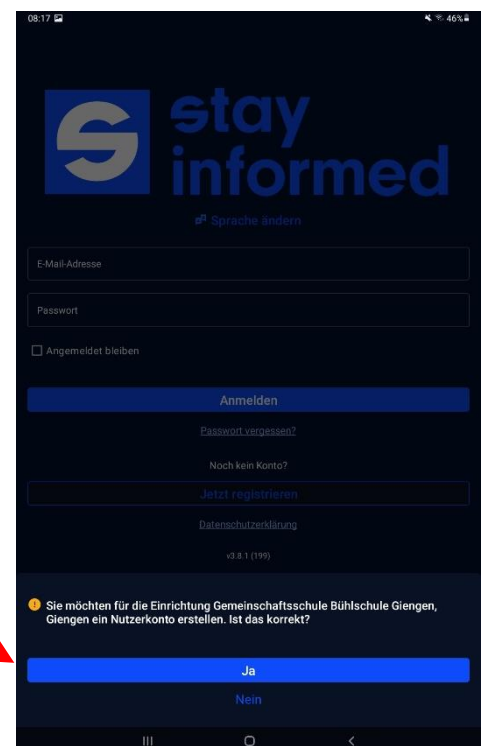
08:17

46%

stay informed

Sprache ändern

E-Mail-Adresse

Passwort

Angemeldet bleiben

Anmelden

Passwort vergessen?

Noch kein Konto?

Jetzt registrieren

Datenschutzerklärung

v3.8.1 (199)

Sie möchten für die Einrichtung Gemeinschaftsschule Bühlschule Giengen, Giengen ein Nutzerkonto erstellen. Ist das korrekt?

Ja

Nein